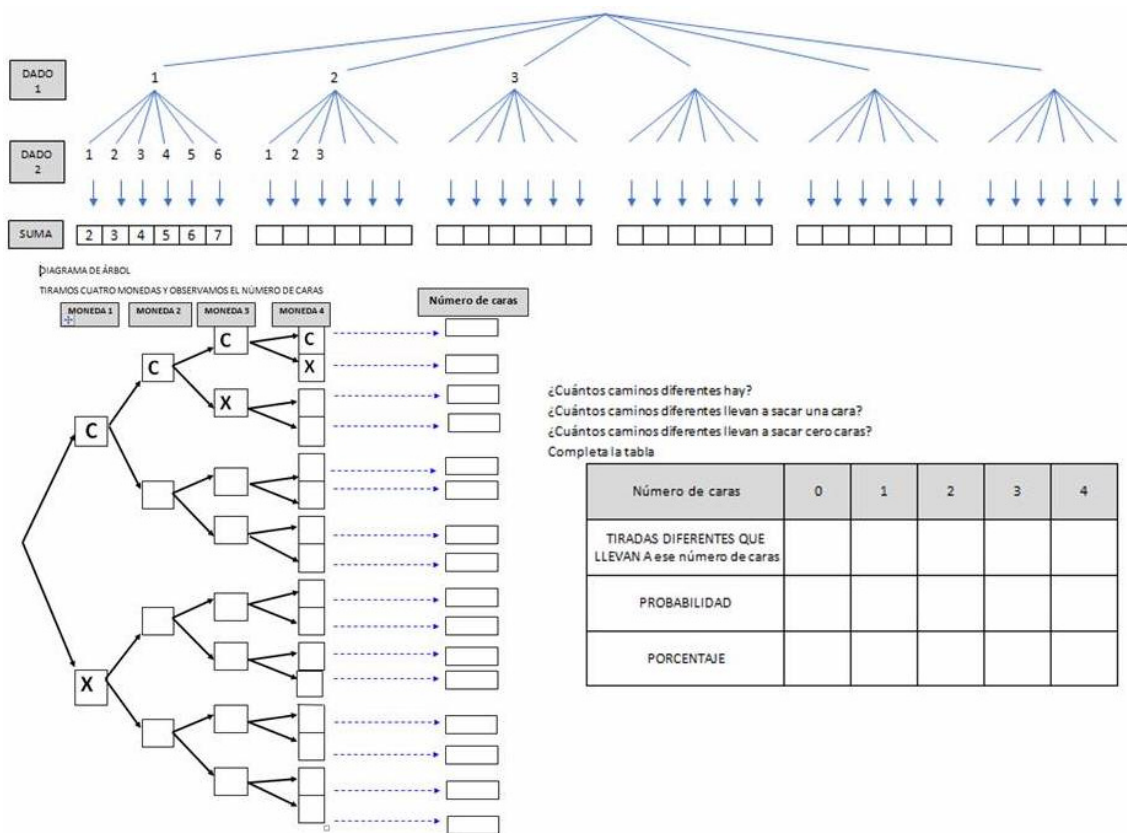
DADO 1

1 2 3

DADO 2

1 2 3 4 5 6 1 2 3

SUMA

| 2 | 3 | 4 | 5 | 6 | 7 |
|---|---|---|---|---|---|

DIAGRAMA DE ÁRBOL

TIRAMOS CUATRO MONEDAS Y OBSERVAMOS EL NÚMERO DE CARAS

MONEDA 1 MONEDA 2 MONEDA 3 MONEDA 4 Número de caras

C C C C X X X

¿Cuántos caminos diferentes hay?
¿Cuántos caminos diferentes llevan a sacar una cara?
¿Cuántos caminos diferentes llevan a sacar cero caras?
Completa la tabla

| Número de caras | 0 | 1 | 2 | 3 | 4 |
|---|---|---|---|---|---|
| TIRADAS DIFERENTES QUE LLEVAN A ese número de caras | | | | | |
| PROBABILIDAD | | | | | |
| PORCENTAJE | | | | | |